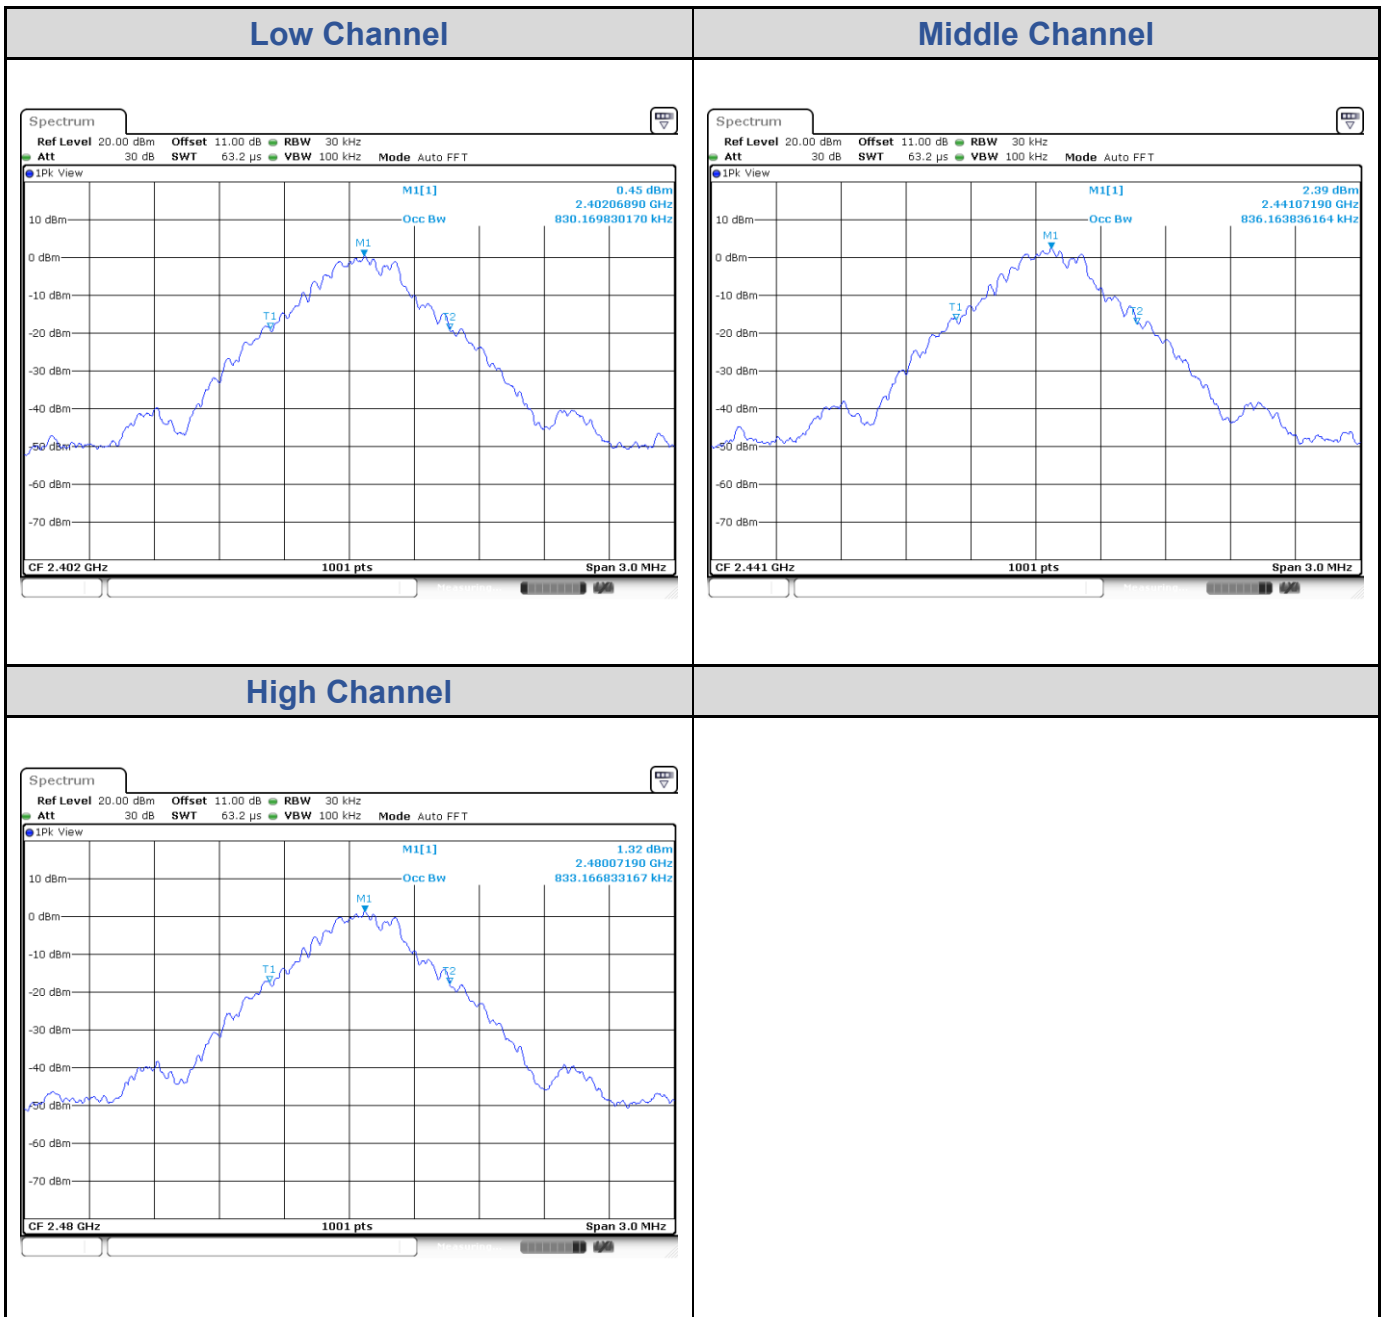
| Low Channel | Middle Channel |
|---|---|
| Spectrum<br>Ref Level 20.00 dBm Offset 11.00 dB RBW 30 kHz<br>Att 30 dB SWT 63.2 µs VBW 100 kHz Mode Auto FFT<br>1Pk View<br>M1[1] 0.45 dBm<br>2.40206890 GHz<br>Occ Bw 830.169830170 kHz<br>10 dBm<br>0 dBm<br>-10 dBm<br>-20 dBm<br>-30 dBm<br>-40 dBm<br>-50 dBm<br>-60 dBm<br>-70 dBm<br>M1 T1 T2<br>CF 2.402 GHz 1001 pts Span 3.0 MHz | Spectrum<br>Ref Level 20.00 dBm Offset 11.00 dB RBW 30 kHz<br>Att 30 dB SWT 63.2 µs VBW 100 kHz Mode Auto FFT<br>1Pk View<br>M1[1] 2.39 dBm<br>2.44107190 GHz<br>Occ Bw 836.163836164 kHz<br>10 dBm<br>0 dBm<br>-10 dBm<br>-20 dBm<br>-30 dBm<br>-40 dBm<br>-50 dBm<br>-60 dBm<br>-70 dBm<br>M1 T1 T2<br>CF 2.441 GHz 1001 pts Span 3.0 MHz |
| High Channel | |
| Spectrum<br>Ref Level 20.00 dBm Offset 11.00 dB RBW 30 kHz<br>Att 30 dB SWT 63.2 µs VBW 100 kHz Mode Auto FFT<br>1Pk View<br>M1[1] 1.32 dBm<br>2.48007190 GHz<br>Occ Bw 833.166833167 kHz<br>10 dBm<br>0 dBm<br>-10 dBm<br>-20 dBm<br>-30 dBm<br>-40 dBm<br>-50 dBm<br>-60 dBm<br>-70 dBm<br>M1 T1 T2<br>CF 2.48 GHz 1001 pts Span 3.0 MHz | |